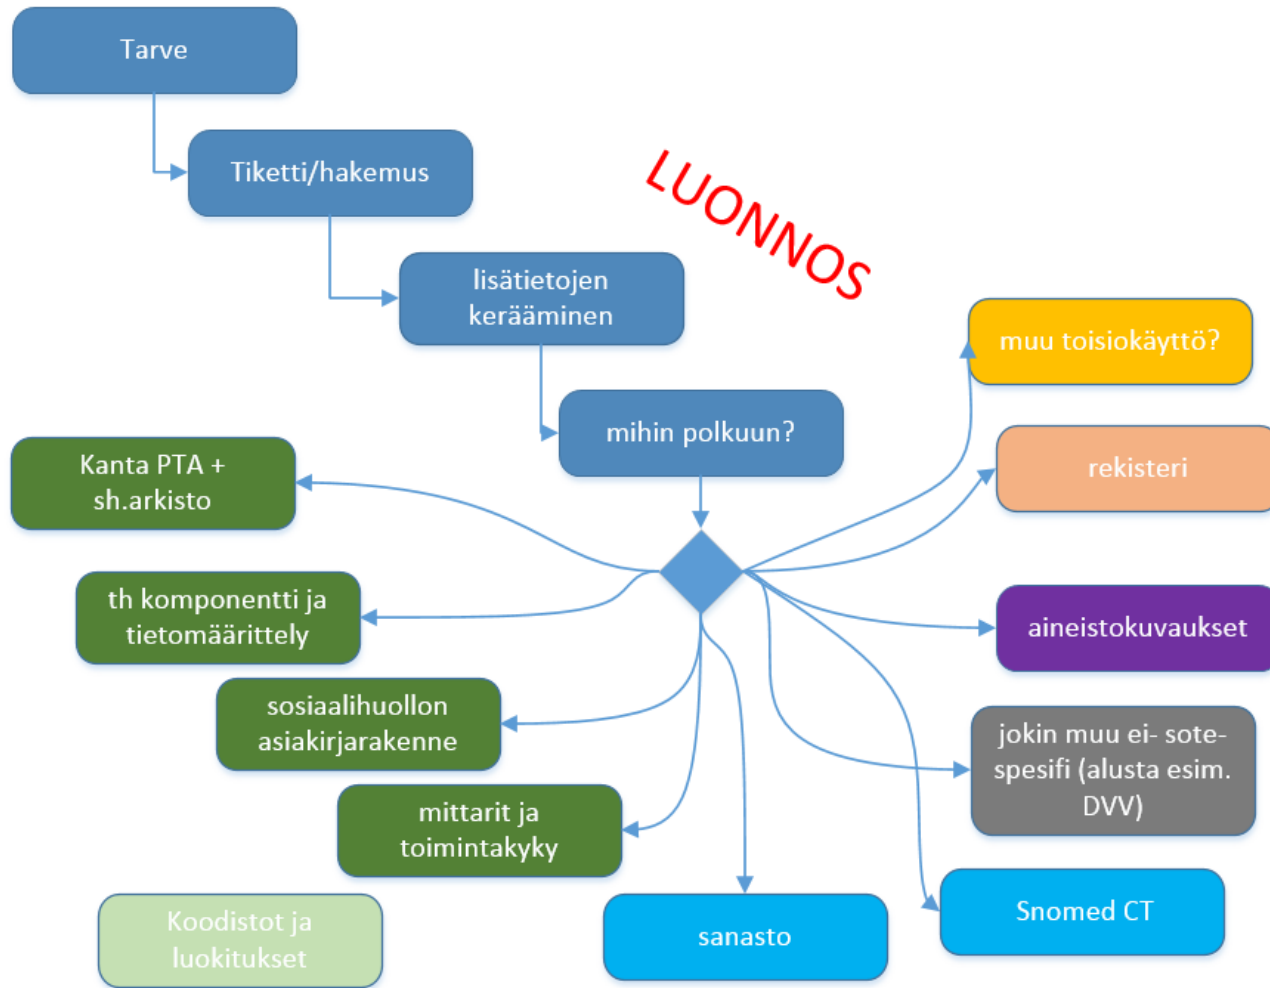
Tarve

Tiketti/hakemus

LUONNOS

lisätietojen kerääminen

mihin polkuun?

muu toisiokäyttö?

rekisteri

Kanta PTA + sh.arkisto

th komponentti ja tietomäärittely

aineistokuvaukset

sosiaalihuollon asiakirjarakenne

jokin muu ei- sote-spesifi (alusta esim. DVV)

mittarit ja toimintakyky

Snomed CT

Koodistot ja luokitukset

sanasto